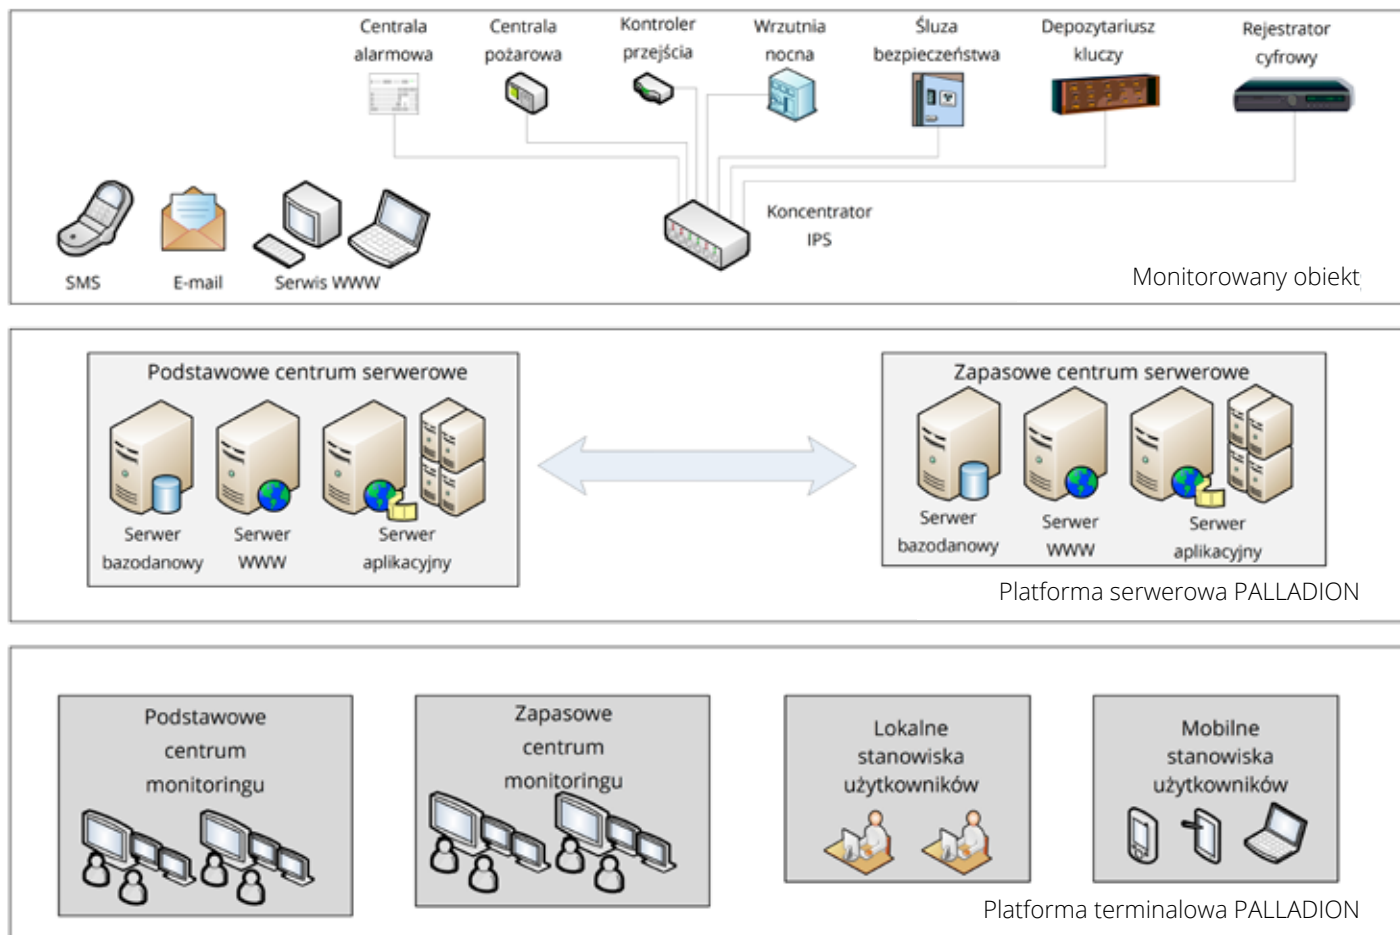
Centrala alarmowa

Centrala pożarowa

Kontroler przejścia

Wrzutnia nocna

Śluza bezpieczeństwa

Depozytariusz kluczy

Rejestrator cyfrowy

SMS

E-mail

Serwis WWW

Koncentrator IPS

Monitorowany obiekt

Podstawowe centrum serwerowe

Serwer bazodanowy

Serwer WWW

Serwer aplikacyjny

Zapasowe centrum serwerowe

Serwer bazodanowy

Serwer WWW

Serwer aplikacyjny

Platforma serwerowa PALLADION

Podstawowe centrum monitoringu

Zapasowe centrum monitoringu

Lokalne stanowiska użytkowników

Mobilne stanowiska użytkowników

Platforma terminalowa PALLADION